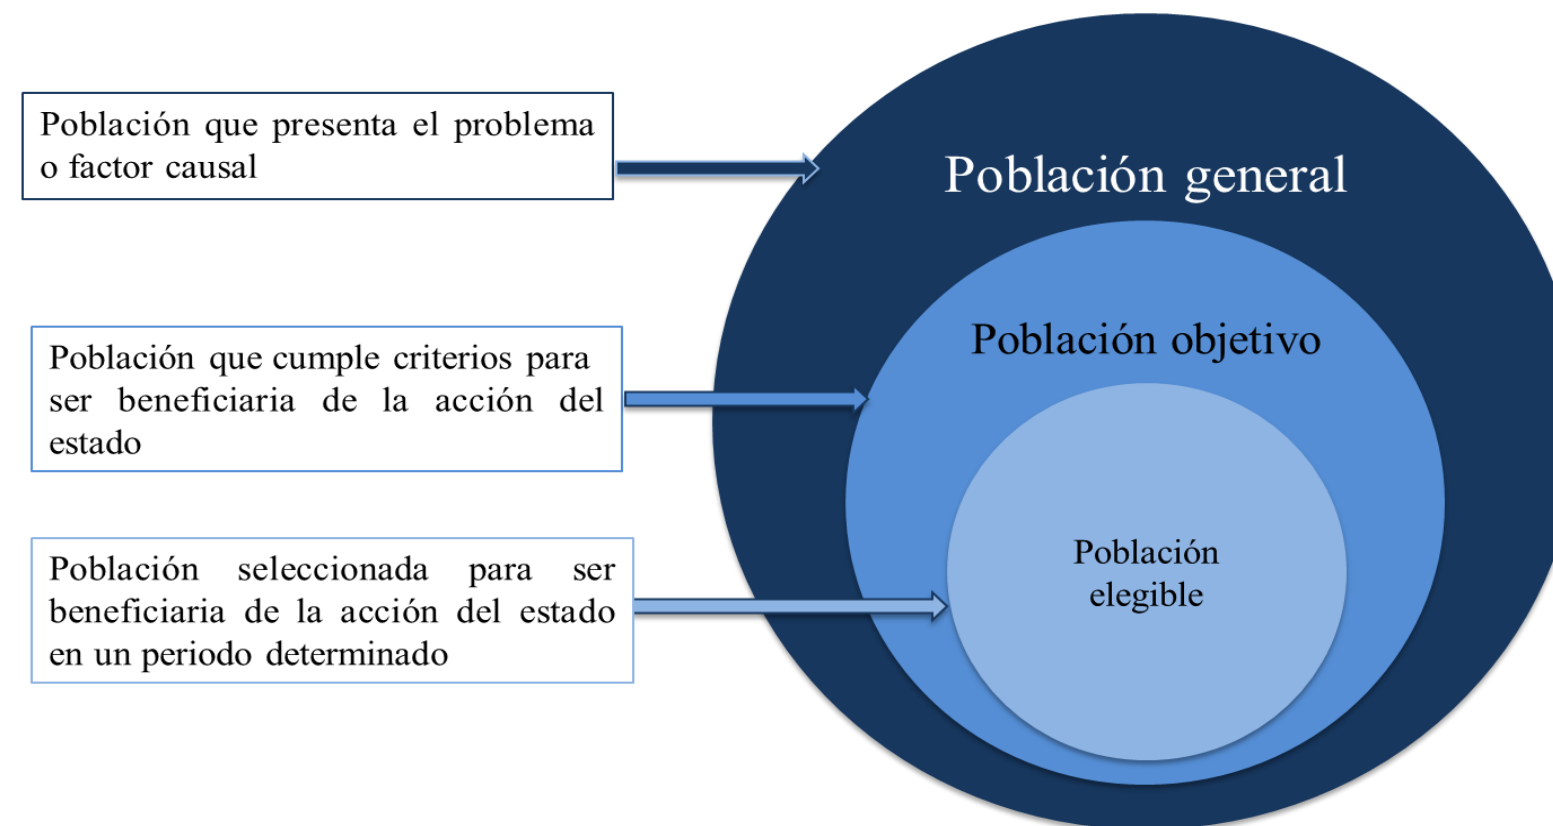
Población que presenta el problema o factor causal

Población general

Población que cumple criterios para ser beneficiaria de la acción del estado

Población objetivo

Población seleccionada para ser beneficiaria de la acción del estado en un periodo determinado

Población elegible